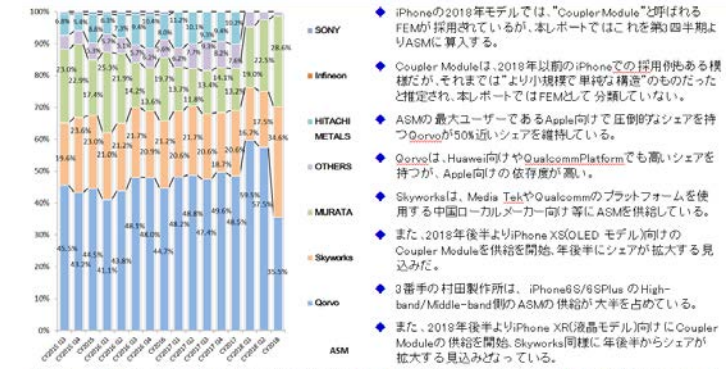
100%
90%
80%
70%
60%
50%
40%
30%
20%
10%
0%

SONY
Infineon
HITACHI METALS
OTHERS
MURATA
Skyworks
Qorvo

ASM

6.8% 5.4% 7.8% 6.3% 7.3% 9.4% 10.4% 8.0% 11.2% 10.1% 9.4% 10.2%
5.1% 5.3% 5.1% 5.2% 6.2% 7.3% 7.6% 9.2% 8.2% 7.6%
23.0% 22.9% 17.4% 25.3% 21.9% 14.2% 13.6% 19.7% 13.7% 11.8% 13.4% 14.1% 13.2% 19.0% 22.5% 28.6%
19.6% 23.6% 22.1% 21.0% 21.2% 21.7% 20.9% 21.2% 21.7% 20.6% 20.6% 17.8% 20.6% 16.7% 17.5% 34.6%
45.5% 43.2% 44.5% 41.1% 43.8% 48.3% 48.0% 44.7% 48.2% 48.8% 47.4% 49.6% 48.5% 59.5% 57.5% 35.5%

CY2015 Q1 CY2015 Q2 CY2015 Q3 CY2015 Q4 CY2016 Q1 CY2016 Q2 CY2016 Q3 CY2016 Q4 CY2017 Q1 CY2017 Q2 CY2017 Q3 CY2017 Q4 CY2017 CY2018 Q1 CY2018 Q2 CY2018

◆ iPhoneの2018年モデルでは、"Coupler Module"と呼ばれるFEMが採用されているが、本レポートではこれを第3四半期よりASMに算入する。

◆ Coupler Moduleは、2018年以前のiPhoneでの採用例もある模様だが、それまでは"より小規模で単純な構造"のものだったと推定され、本レポートではFEMとして分類していない。

◆ ASMの最大ユーザーであるAppleに向けて圧倒的なシェアを持つQorvoが50%近いシェアを維持している。

◆ Qorvoは、Huawei向けやQualcommPlatformでも高いシェアを持つが、Appleへの依存度が高い。

◆ Skyworksは、Media TekやQualcommのプラットフォームを使用する中国ローカルメーカー向け等にASMを供給している。

◆ また、2018年後半よりiPhone XS(OLED モデル)向けのCoupler Moduleを供給を開始、年後半にシェアが拡大する見込みだ。

◆ 3番手の村田製作所は、iPhone6S/6SPlusのHigh-band/Middle-band側のASMの供給が大半を占めている。

◆ また、2018年後半よりiPhone XR(液晶モデル)向けにCoupler Moduleの供給を開始、Skyworks同様に年後半からシェアが拡大する見込みとなっている。